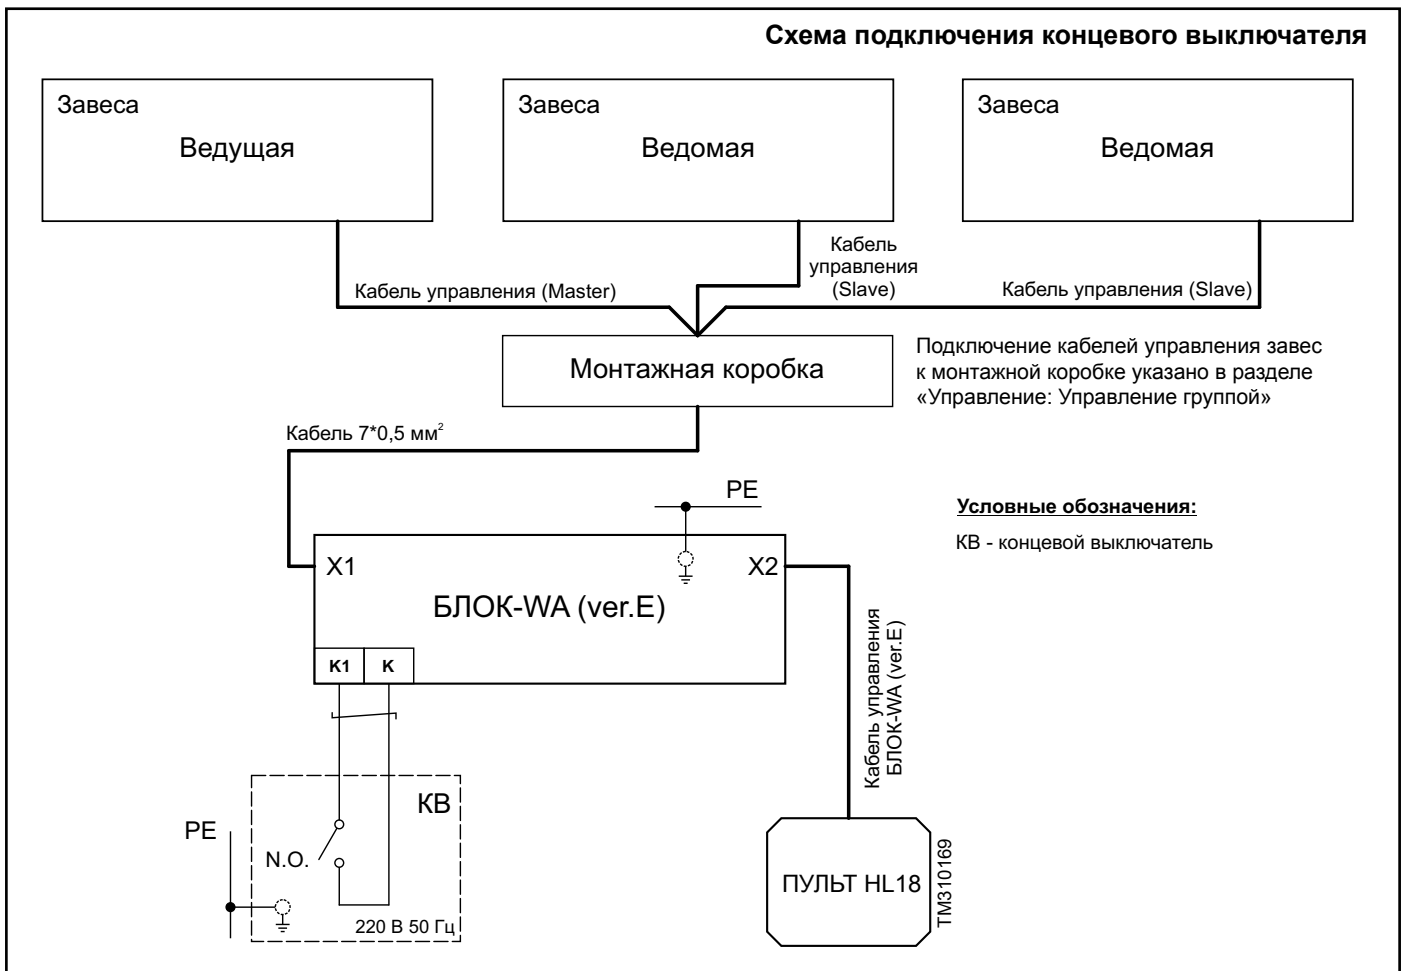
Схема подключения концевого выключателя

Завеса
Ведущая

Завеса
Ведомая

Завеса
Ведомая

Кабель управления (Master)

Кабель управления (Slave)

Кабель управления (Slave)

Монтажная коробка

Подключение кабелей управления завес к монтажной коробке указано в разделе «Управление: Управление группой»

Кабель 7*0,5 мм$^2$

PE

Условные обозначения:

КВ - концевой выключатель

X1

X2

БЛОК-WA (ver.E)

K1

K

Кабель управления БЛОК-WA (ver.E)

КВ

PE

N.O.

220 В 50 Гц

ПУЛЬТ HL18

TM310169